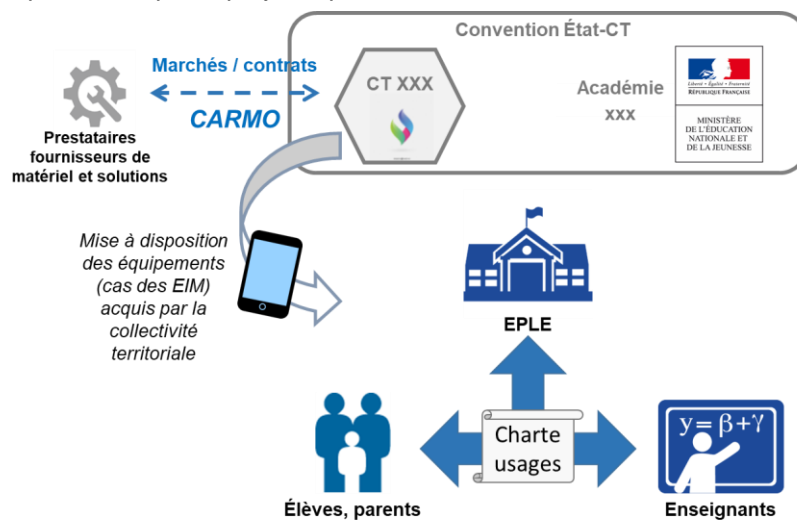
Convention État-CT

Marchés / contrats

CARMO

Prestataires fournisseurs de matériel et solutions

CT XXX

Académie xxx

Liberté • Égalité • Fraternité
RÉPUBLIQUE FRANÇAISE

MINISTÈRE DE L'ÉDUCATION NATIONALE ET DE LA JEUNESSE

Mise à disposition des équipements (cas des EIM) acquis par la collectivité territoriale

EPLE

Charte usages

$y = \beta + \gamma$

Élèves, parents

Enseignants